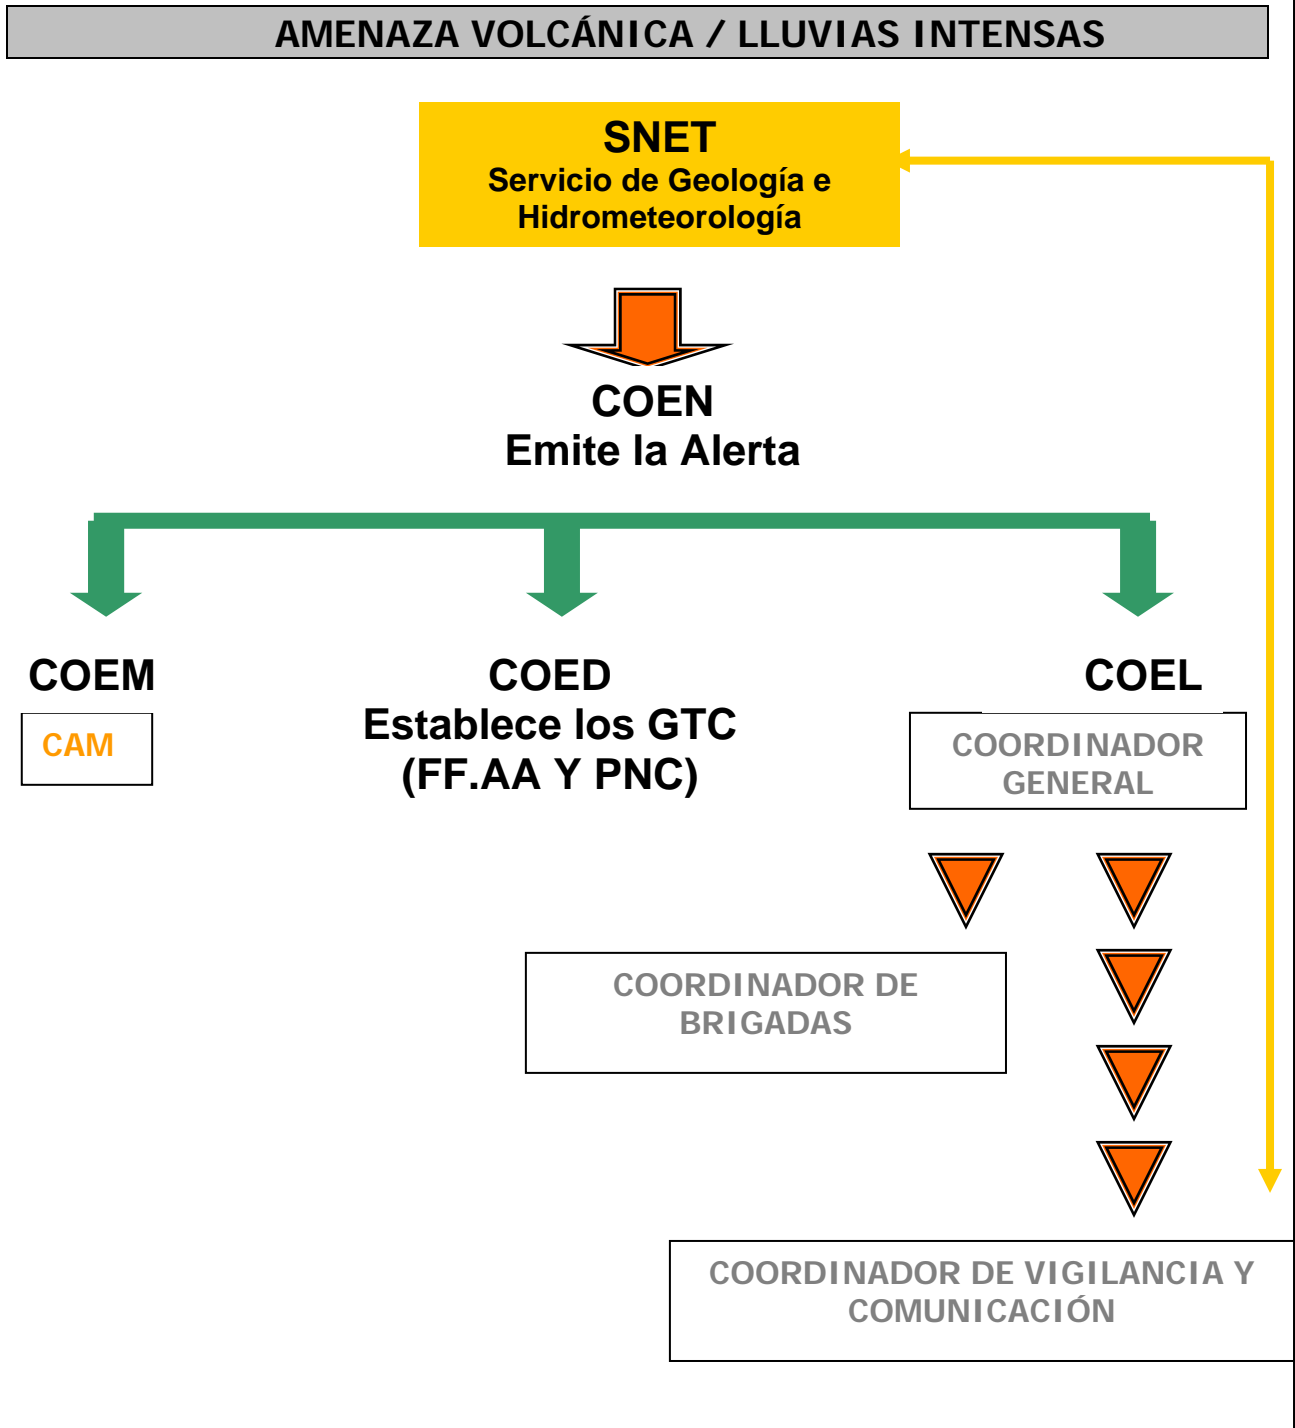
AMENAZA VOLCÁNICA / LLUVIAS INTENSAS

SNET
Servicio de Geología e Hidrometeorología

COEN
Emite la Alerta

COEM

CAM

COED
Establece los GTC
(FF.AA Y PNC)

COEL

COORDINADOR GENERAL

COORDINADOR DE BRIGADAS

COORDINADOR DE VIGILANCIA Y COMUNICACIÓN